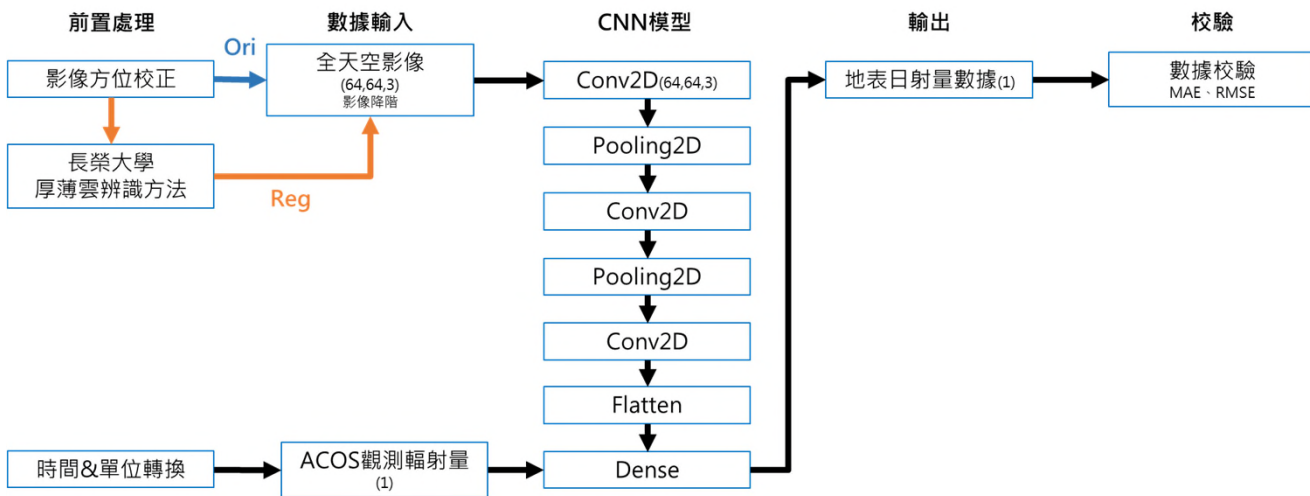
前置處理

影像方位校正

長榮大學
厚薄雲辨識方法

時間&單位轉換

數據輸入

Ori

全天空影像
(64,64,3)
影像降階

Reg

ACOS觀測輻射量
(1)

CNN模型

Conv2D(64,64,3)

Pooling2D

Conv2D

Pooling2D

Conv2D

Flatten

Dense

輸出

地表日射量數據(1)

校驗

數據校驗
MAE、RMSE